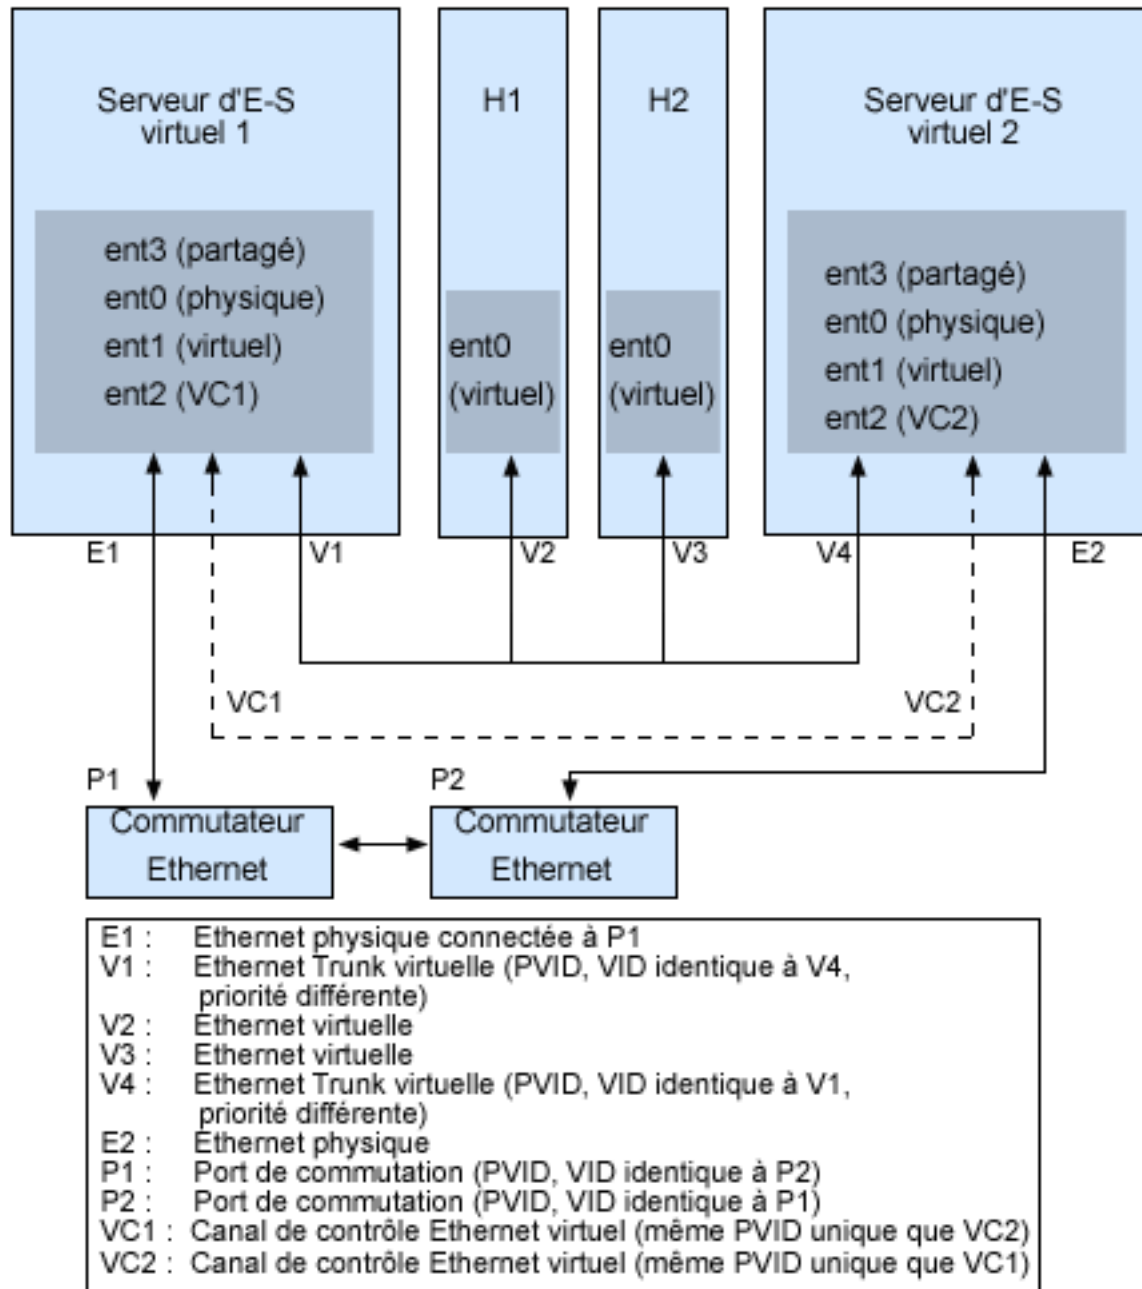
Serveur d'E-S virtuel 1

ent3 (partagé)
ent0 (physique)
ent1 (virtuel)
ent2 (VC1)

H1

ent0 (virtuel)

H2

ent0 (virtuel)

Serveur d'E-S virtuel 2

ent3 (partagé)
ent0 (physique)
ent1 (virtuel)
ent2 (VC2)

E1 V1 V2 V3 V4 E2

VC1 VC2

P1 P2

Commutateur Ethernet

Commutateur Ethernet

| | |
|---|---|
| E1 : | Ethernet physique connectée à P1 |
| V1 : | Ethernet Trunk virtuelle (PVID, VID identique à V4, priorité différente) |
| V2 : | Ethernet virtuelle |
| V3 : | Ethernet virtuelle |
| V4 : | Ethernet Trunk virtuelle (PVID, VID identique à V1, priorité différente) |
| E2 : | Ethernet physique |
| P1 : | Port de commutation (PVID, VID identique à P2) |
| P2 : | Port de commutation (PVID, VID identique à P1) |
| VC1 : | Canal de contrôle Ethernet virtuel (même PVID unique que VC2) |
| VC2 : | Canal de contrôle Ethernet virtuel (même PVID unique que VC1) |